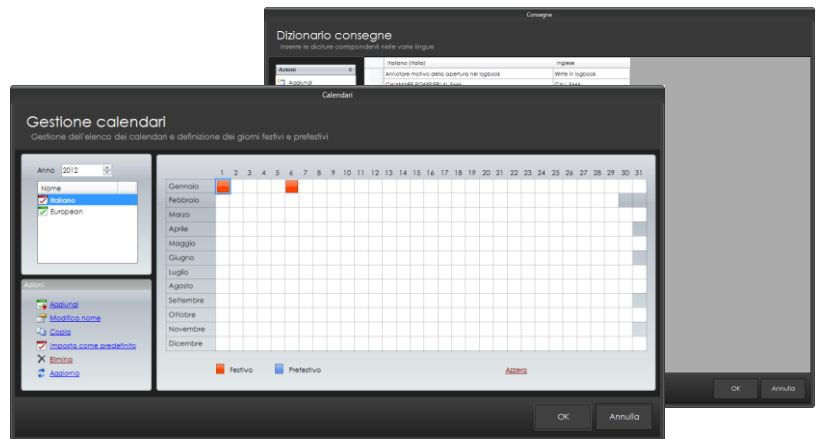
Consegne

Dizionario consegne

Inserire le diciture corrispondenti nelle varie lingue

Azioni

Aggiungi

| | Italiano (Italia) | Inglese |
|---|---|---|
| | Annotare motivo della apertura nel logbook | Write in logbook |
| | CHIAMARE POMPIERI al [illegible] | Call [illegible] |

OK

Annulla

Calendari

Gestione calendari

Gestione dell'elenco dei calendari e definizione dei giorni festivi e prefestivi

Anno 2012

Nome

Italiano

European

Azioni

Aggiungi

Modifica nome

Copia

Imposta come predefinito

Elimina

Aggiorna

| | 1 | 2 | 3 | 4 | 5 | 6 | 7 | 8 | 9 | 10 | 11 | 12 | 13 | 14 | 15 | 16 | 17 | 18 | 19 | 20 | 21 | 22 | 23 | 24 | 25 | 26 | 27 | 28 | 29 | 30 | 31 |
|---|---|---|---|---|---|---|---|---|---|---|---|---|---|---|---|---|---|---|---|---|---|---|---|---|---|---|---|---|---|---|---|
| Gennaio | | | | | | | | | | | | | | | | | | | | | | | | | | | | | | | |
| Febbraio | | | | | | | | | | | | | | | | | | | | | | | | | | | | | | | |
| Marzo | | | | | | | | | | | | | | | | | | | | | | | | | | | | | | | |
| Aprile | | | | | | | | | | | | | | | | | | | | | | | | | | | | | | | |
| Maggio | | | | | | | | | | | | | | | | | | | | | | | | | | | | | | | |
| Giugno | | | | | | | | | | | | | | | | | | | | | | | | | | | | | | | |
| Luglio | | | | | | | | | | | | | | | | | | | | | | | | | | | | | | | |
| Agosto | | | | | | | | | | | | | | | | | | | | | | | | | | | | | | | |
| Settembre | | | | | | | | | | | | | | | | | | | | | | | | | | | | | | | |
| Ottobre | | | | | | | | | | | | | | | | | | | | | | | | | | | | | | | |
| Novembre | | | | | | | | | | | | | | | | | | | | | | | | | | | | | | | |
| Dicembre | | | | | | | | | | | | | | | | | | | | | | | | | | | | | | | |

Festivo

Prefestivo

Azzera

OK

Annulla